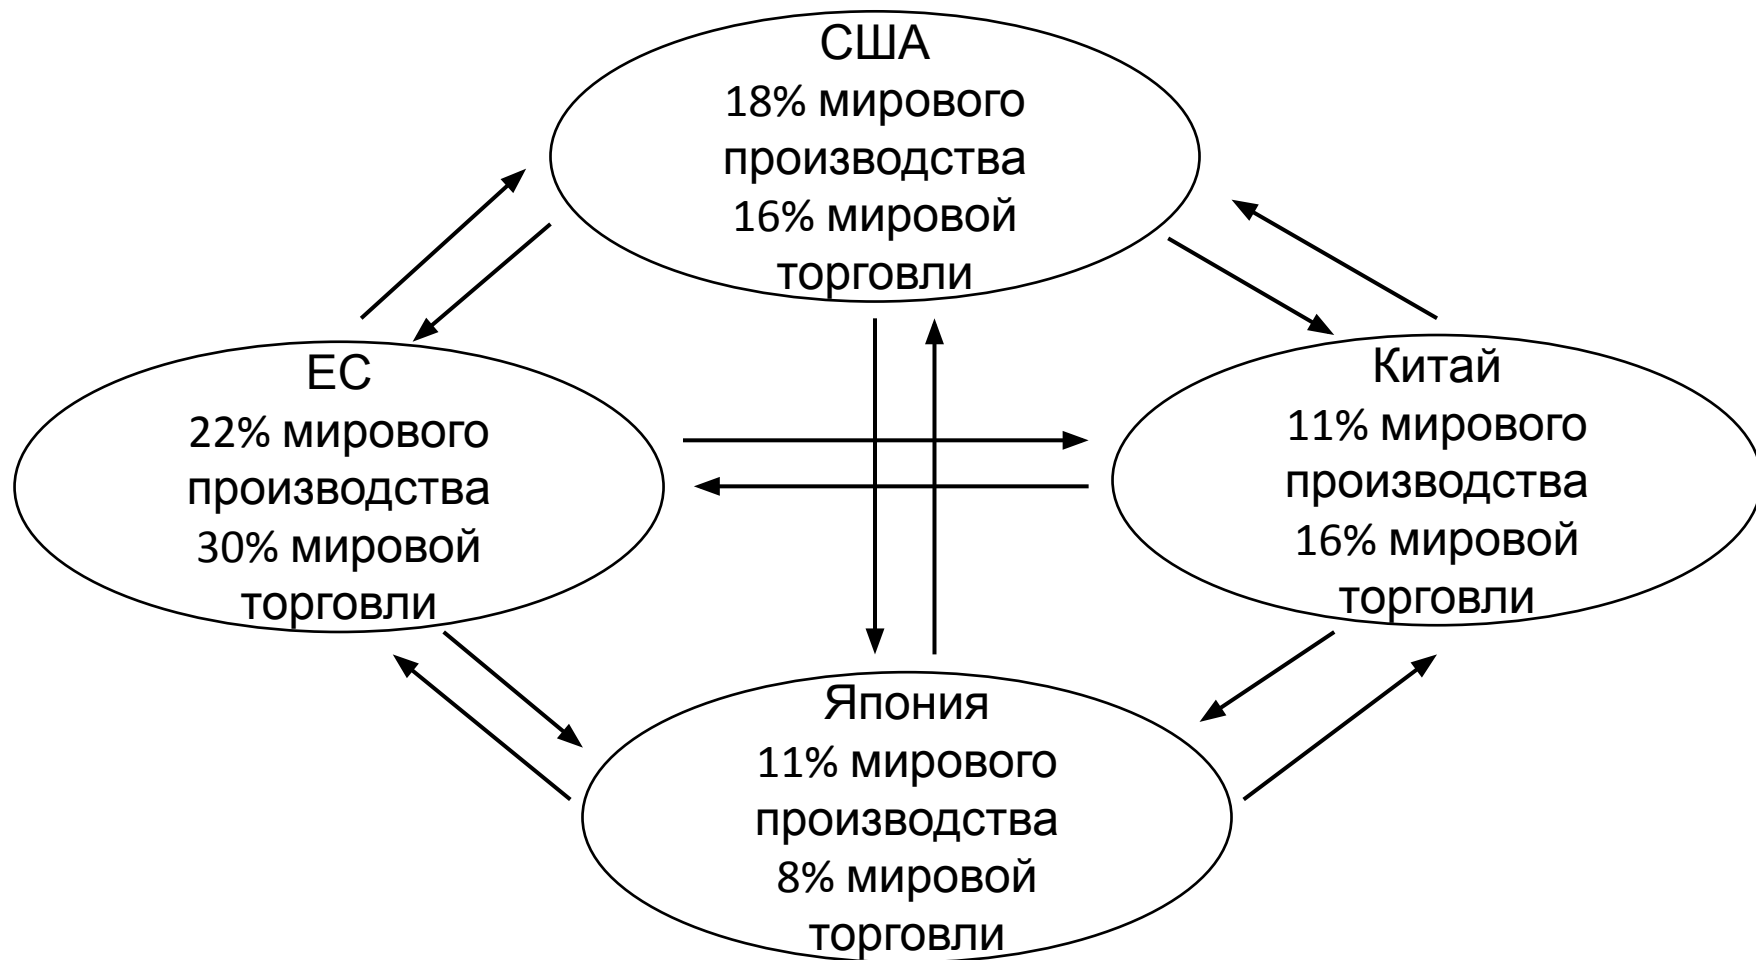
США
18% мирового производства
16% мировой торговли

ЕС
22% мирового производства
30% мировой торговли

Китай
11% мирового производства
16% мировой торговли

Япония
11% мирового производства
8% мировой торговли